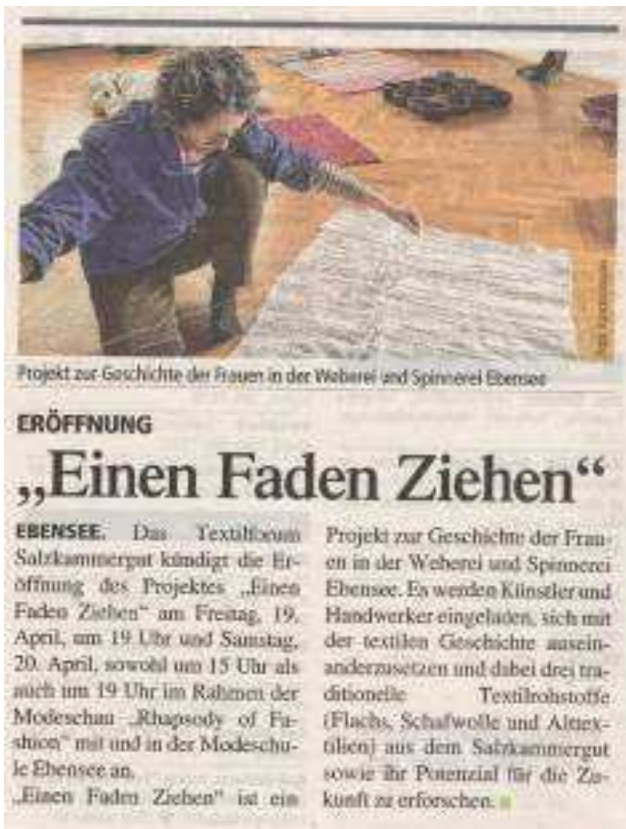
Projekt zur Geschichte der Frauen in der Weberei und Spinnerei Ebensee

ERÖFFNUNG

„Einen Faden Ziehen"

EBENSEE. Das Textilforum Salzkammergut kündigt die Eröffnung des Projektes „Einen Faden Ziehen" am Freitag, 19. April, um 19 Uhr und Samstag, 20. April, sowohl um 15 Uhr als auch um 19 Uhr im Rahmen der Modeschau „Rhapsody of Fashion" mit und in der Modeschule Ebensee an.

„Einen Faden Ziehen" ist ein Projekt zur Geschichte der Frauen in der Weberei und Spinnerei Ebensee. Es werden Künstler und Handwerker eingeladen, sich mit der textilen Geschichte auseinanderzusetzen und dabei drei traditionelle Textilrohstoffe (Flachs, Schafwolle und Alttextilien) aus dem Salzkammergut sowie ihr Potenzial für die Zukunft zu erforschen.